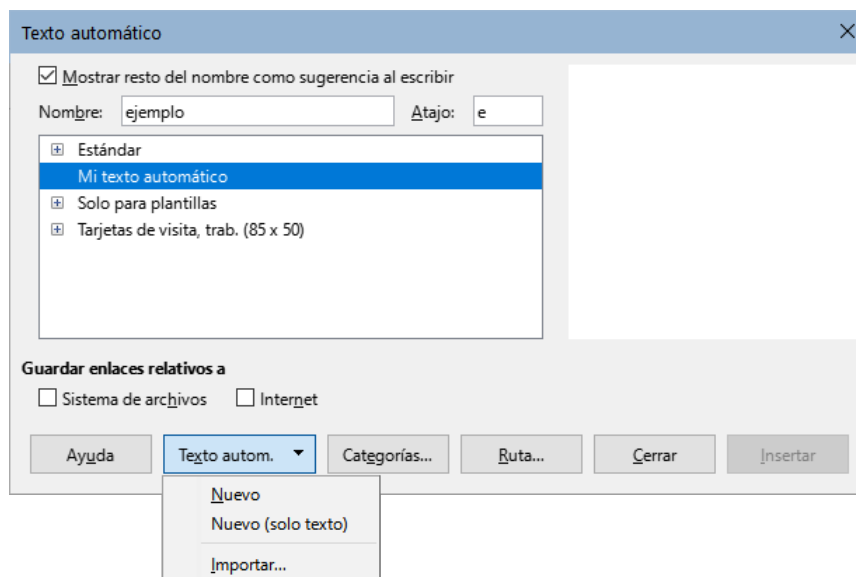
Texto automático

Mostrar resto del nombre como sugerencia al escribir

Nombre: ejemplo

Atajo: e

Estándar
Mi texto automático
Solo para plantillas
Tarjetas de visita, trab. (85 x 50)

Guardar enlaces relativos a

Sistema de archivos

Internet

Ayuda

Texto autom.

Categorías...

Ruta...

Cerrar

Insertar

Nuevo
Nuevo (solo texto)
Importar...